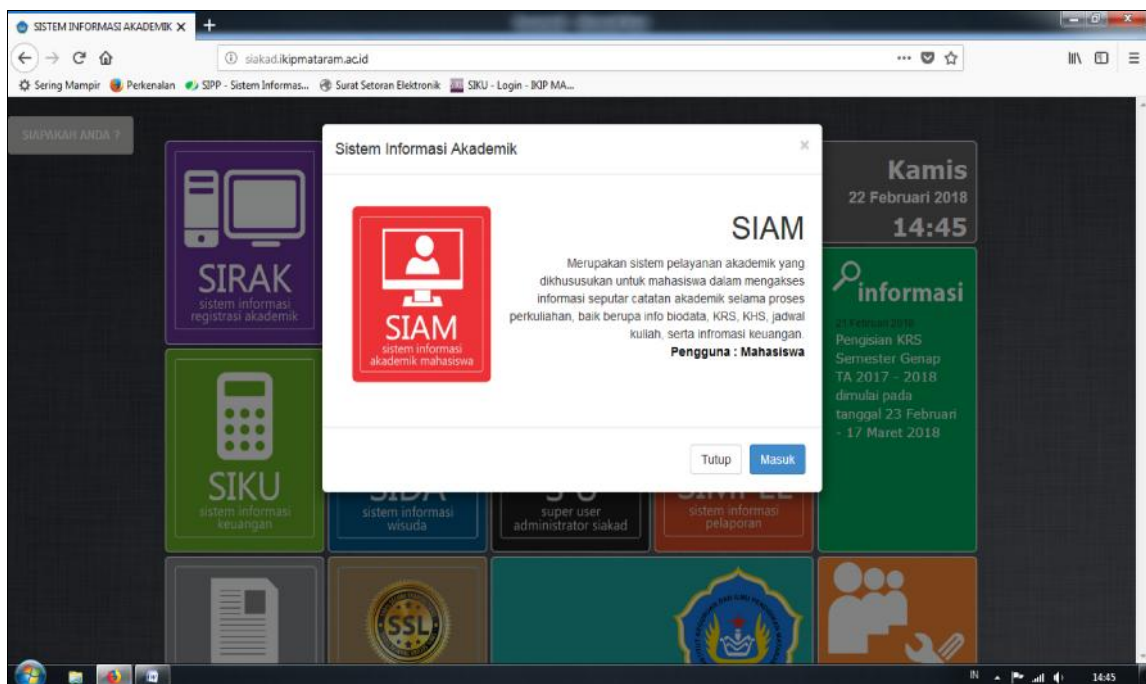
SISTEM INFORMASI AKADEMIK ×

siakad.ikipmataram.ac.id

Sering Mampir Perkenalan SIPP - Sistem Informas... Surat Setoran Elektronik SIKU - Login - IKIP MA...

SIAPAKAH ANDA ?

SIRAK
sistem informasi registrasi akademik

SIKU
sistem informasi keuangan

SIDA
sistem informasi wisuda

SU
super user administrator siakad

SIMPEL
sistem informasi pelaporan

Kamis
22 Februari 2018
14:45

informasi
21 Februari 2018
Pengisian KRS Semester Genap TA 2017 - 2018 dimulai pada tanggal 23 Februari - 17 Maret 2018

SSL

Sistem Informasi Akademik ×

SIAM
sistem informasi akademik mahasiswa

SIAM

Merupakan sistem pelayanan akademik yang dikhususukan untuk mahasiswa dalam mengakses informasi seputar catatan akademik selama proses perkuliahan, baik berupa info biodata, KRS, KHS, jadwal kuliah, serta infromasi keuangan.
Pengguna : Mahasiswa

Tutup Masuk

IN 14:45